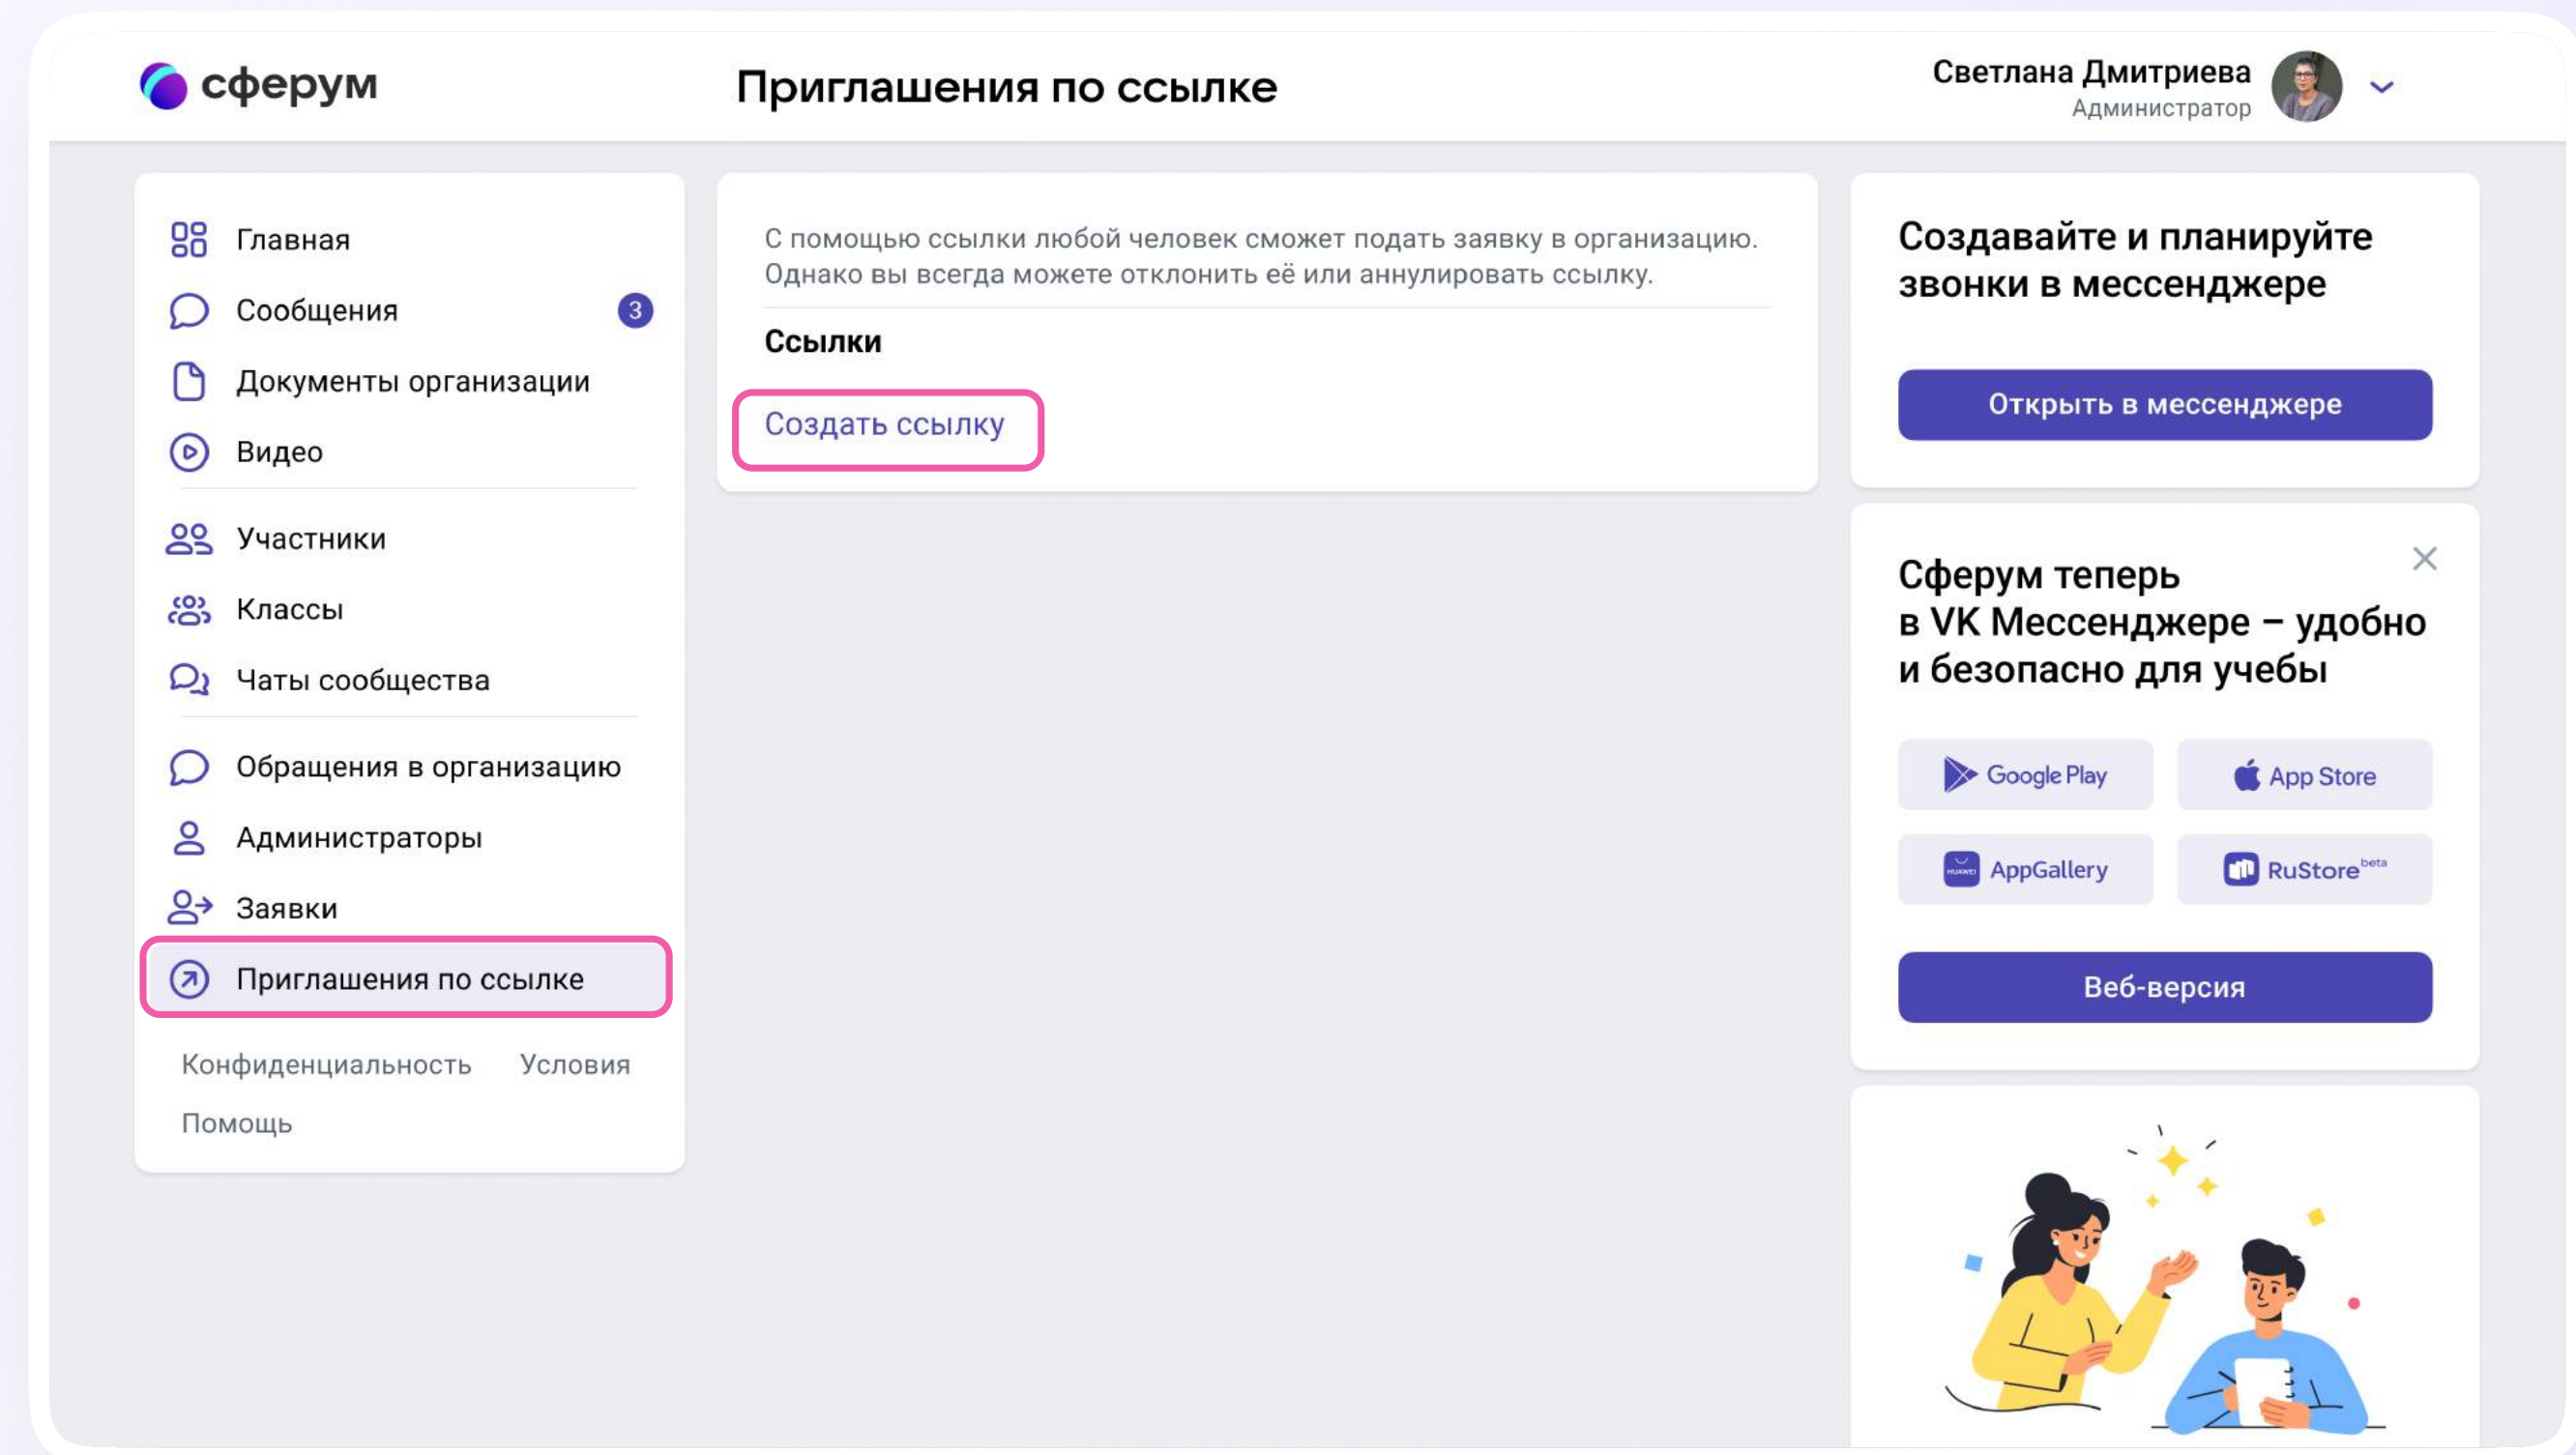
сферум

Приглашения по ссылке

Светлана Дмитриева
Администратор

Главная
Сообщения 3
Документы организации
Видео
Участники
Классы
Чаты сообщества
Обращения в организацию
Администраторы
Заявки
Приглашения по ссылке

Конфиденциальность Условия
Помощь

С помощью ссылки любой человек сможет подать заявку в организацию. Однако вы всегда можете отклонить её или аннулировать ссылку.

Ссылки

Создать ссылку

Создавайте и планируйте звонки в мессенджере

Открыть в мессенджере

Сферум теперь в VK Мессенджере – удобно и безопасно для учебы

Google Play
App Store
AppGallery
RuStore beta

Веб-версия